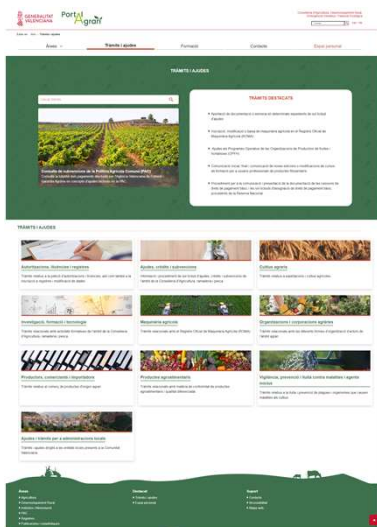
GENERALITAT VALENCIANA

Portal Agrari

Àrees · Tràmits i ajudes · Formació · Contacte · Espai personal

TRÀMITS I AJUDES

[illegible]

Consulta de subvencions de la Política Agrícola Comuna (PAC)

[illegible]

TRÀMITS DESTACATS

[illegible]

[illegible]

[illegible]

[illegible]

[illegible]

TRÀMITS I AJUDES

Autoritzacions, llicències i registres

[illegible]

Ajudes, crèdits i subvencions

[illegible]

Cultius agraris

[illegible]

Investigació, formació i tecnologia

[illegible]

Maquinària agrícola

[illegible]

Organitzacions i cooperatives agràries

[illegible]

Producció, comercialització i importació

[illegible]

Productes agroalimentaris

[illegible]

Vigilància, prevenció i lluita contra malalties i agents nocius

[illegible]

Ajudes i tràmits per a administracions locals

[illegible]

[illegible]

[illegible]

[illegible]